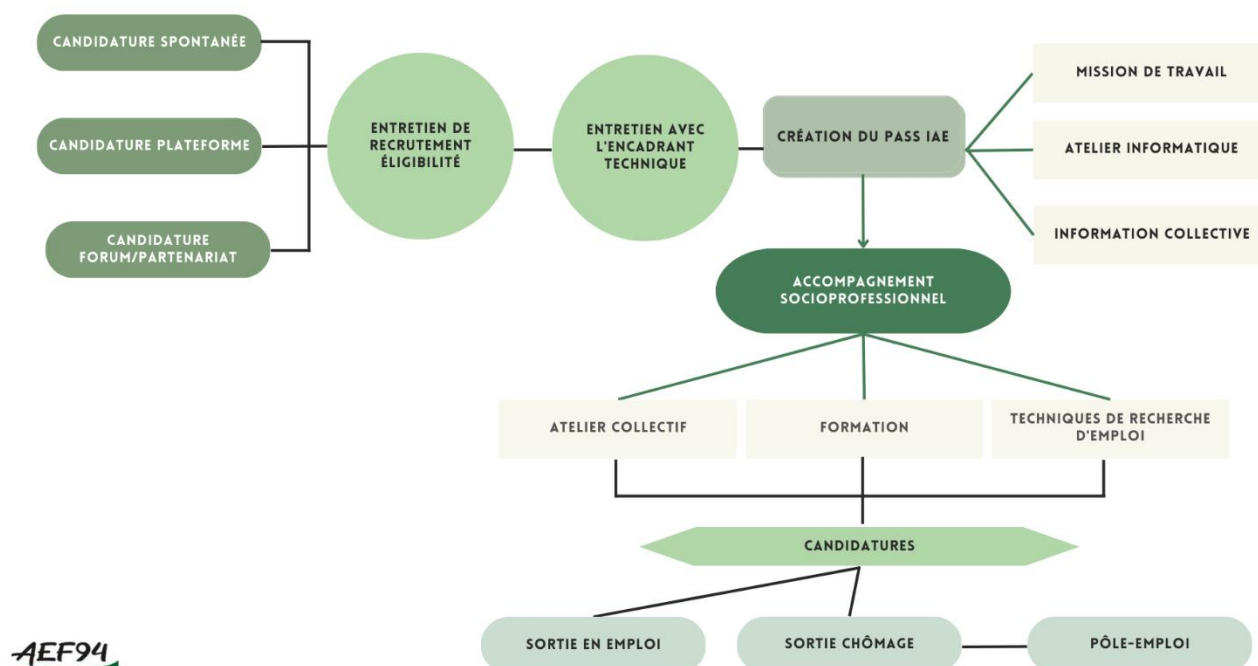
CANDIDATURE SPONTANÉE

CANDIDATURE PLATEFORME

CANDIDATURE FORUM/PARTENARIAT

ENTRETIEN DE RECRUTEMENT ÉLIGIBILITÉ

ENTRETIEN AVEC L'ENCADRANT TECHNIQUE

CRÉATION DU PASS IAE

MISSION DE TRAVAIL

ATELIER INFORMATIQUE

INFORMATION COLLECTIVE

ACCOMPAGNEMENT SOCIOPROFESSIONNEL

ATELIER COLLECTIF

FORMATION

TECHNIQUES DE RECHERCHE D'EMPLOI

CANDIDATURES

SORTIE EN EMPLOI

SORTIE CHÔMAGE

PÔLE-EMPLOI

AEF94